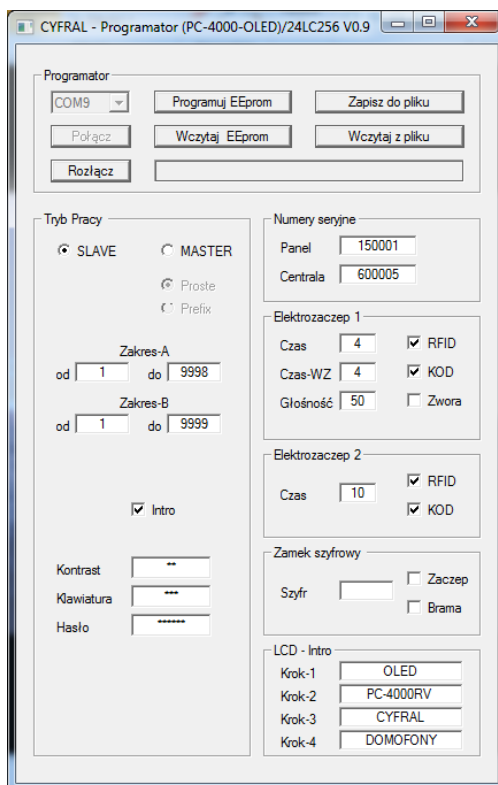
CYFRAL - Programator (PC-4000-OLED)/24LC256 V0.9

Programator
COM9
Programuj EEprom
Zapisz do pliku
Połącz
Wczytaj EEprom
Wczytaj z pliku
Rozłącz

Tryb Pracy
SLAVE
MASTER
Proste
Prefix

Zakres-A
od 1 do 9998
Zakres-B
od 1 do 9999

Intro

Kontrast **
Klawiatura ***
Hasło *******

Numery seryjne
Panel 150001
Centrala 600005

Elektrozaczep 1
Czas 4
RFID
Czas-WZ 4
KOD
Głośność 50
Zwora

Elektrozaczep 2
Czas 10
RFID
KOD

Zamek szyfrowy
Szyfr
Zaczep
Brama

LCD - Intro
Krok-1 OLED
Krok-2 PC-4000RV
Krok-3 CYFRAL
Krok-4 DOMOFONY